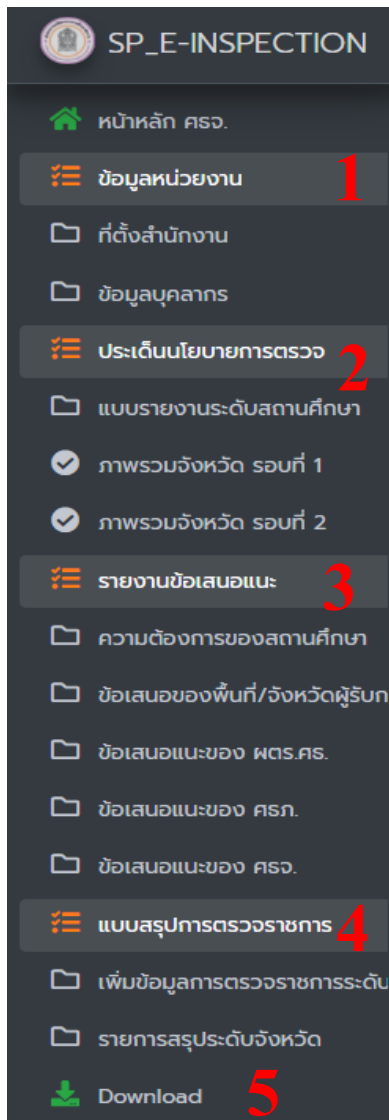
SP_E-INSPECTION

หน้าหลัก ศรจ.

ข้อมูลหน่วยงาน 1

ที่ตั้งสำนักงาน

ข้อมูลบุคลากร

ประเด็นนโยบายการตรวจ 2

แบบรายงานระดับสถานศึกษา

ภาพรวมจังหวัด รอบที่ 1

ภาพรวมจังหวัด รอบที่ 2

รายงานข้อเสนอแนะ 3

ความต้องการของสถานศึกษา

ข้อเสนอของพื้นที่/จังหวัดผู้รับก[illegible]

ข้อเสนอแนะของ ผตร.ศธ.

ข้อเสนอแนะของ ศรภ.

ข้อเสนอแนะของ ศรจ.

แบบสรุปการตรวจราชการ 4

เพิ่มข้อมูลการตรวจราชการระดับ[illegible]

รายการสรุประดับจังหวัด

Download 5